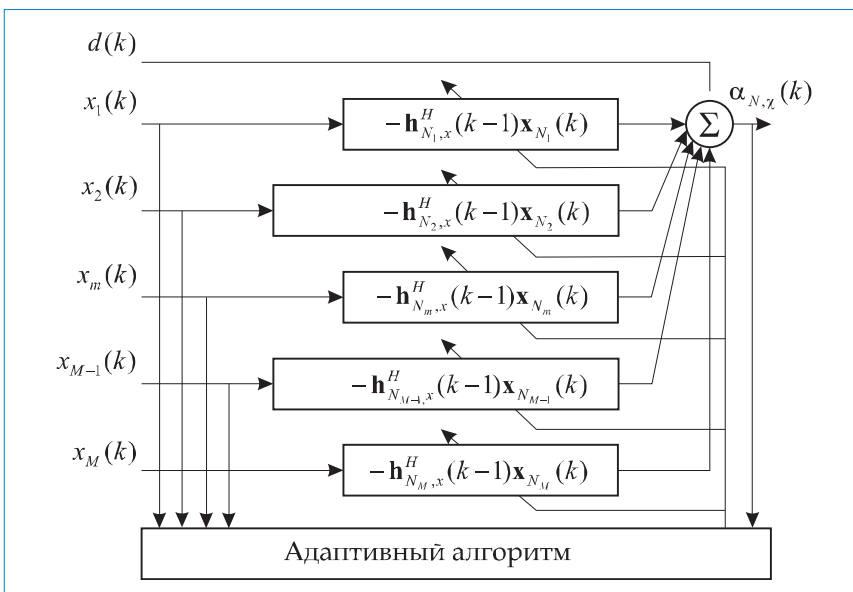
$d(k)$

$x_1(k)$

$-\mathbf{h}_{N_1,x}^H(k-1)\mathbf{x}_{N_1}(k)$

$\Sigma$

$\alpha_{N,\chi}(k)$

$x_2(k)$

$-\mathbf{h}_{N_2,x}^H(k-1)\mathbf{x}_{N_2}(k)$

$x_m(k)$

$-\mathbf{h}_{N_m,x}^H(k-1)\mathbf{x}_{N_m}(k)$

$x_{M-1}(k)$

$-\mathbf{h}_{N_{M-1},x}^H(k-1)\mathbf{x}_{N_{M-1}}(k)$

$x_M(k)$

$-\mathbf{h}_{N_M,x}^H(k-1)\mathbf{x}_{N_M}(k)$

Адаптивный алгоритм